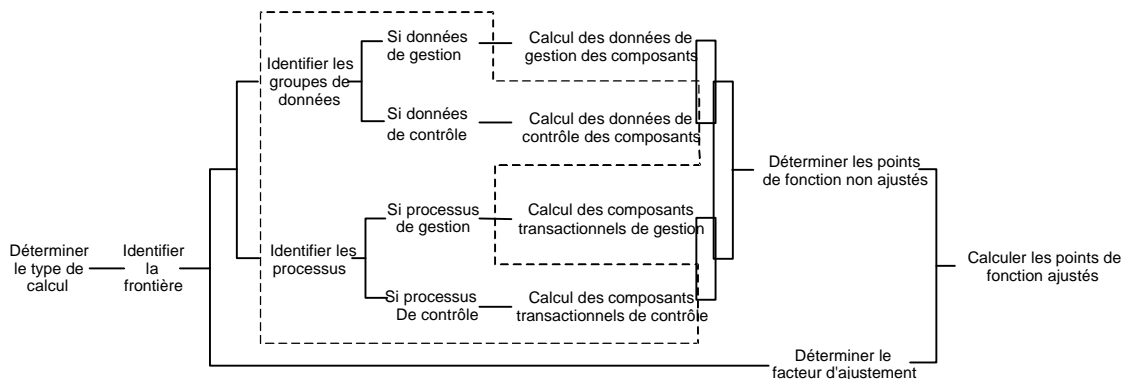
Déterminer le type de calcul

Identifier la frontière

Identifier les groupes de données

Si données de gestion

Calcul des données de gestion des composants

Si données de contrôle

Calcul des données de contrôle des composants

Identifier les processus

Si processus de gestion

Calcul des composants transactionnels de gestion

Si processus De contrôle

Calcul des composants transactionnels de contrôle

Déterminer les points de fonction non ajustés

Calculer les points de fonction ajustés

Déterminer le facteur d'ajustement